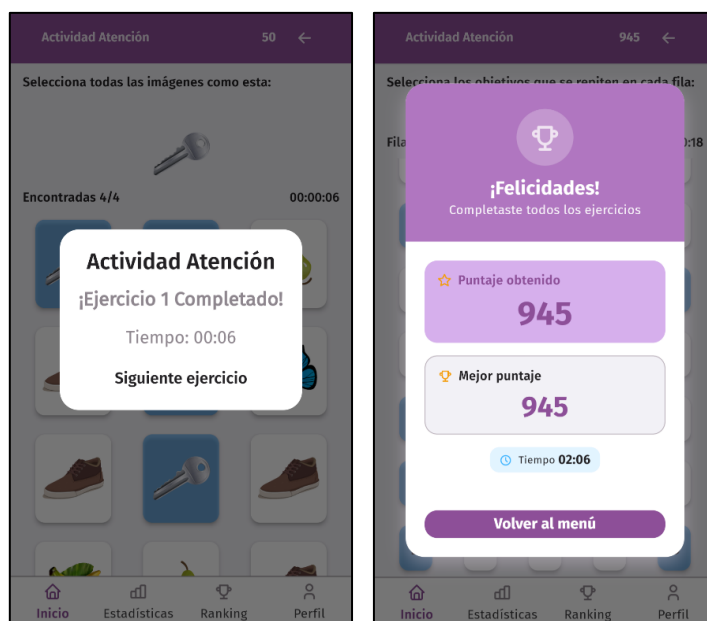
Actividad Atención 50 ←

Selecciona todas las imágenes como esta:

Encontradas 4/4 00:00:06

Actividad Atención

¡Ejercicio 1 Completado!

Tiempo: 00:06

Siguiente ejercicio

Inicio Estadísticas Ranking Perfil

Actividad Atención 945 ←

Selecciona los objetivos que se repiten en cada fila:

Fila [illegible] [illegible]:18

¡Felicidades!

Completaste todos los ejercicios

Puntaje obtenido

945

Mejor puntaje

945

Tiempo 02:06

Volver al menú

Inicio Estadísticas Ranking Perfil